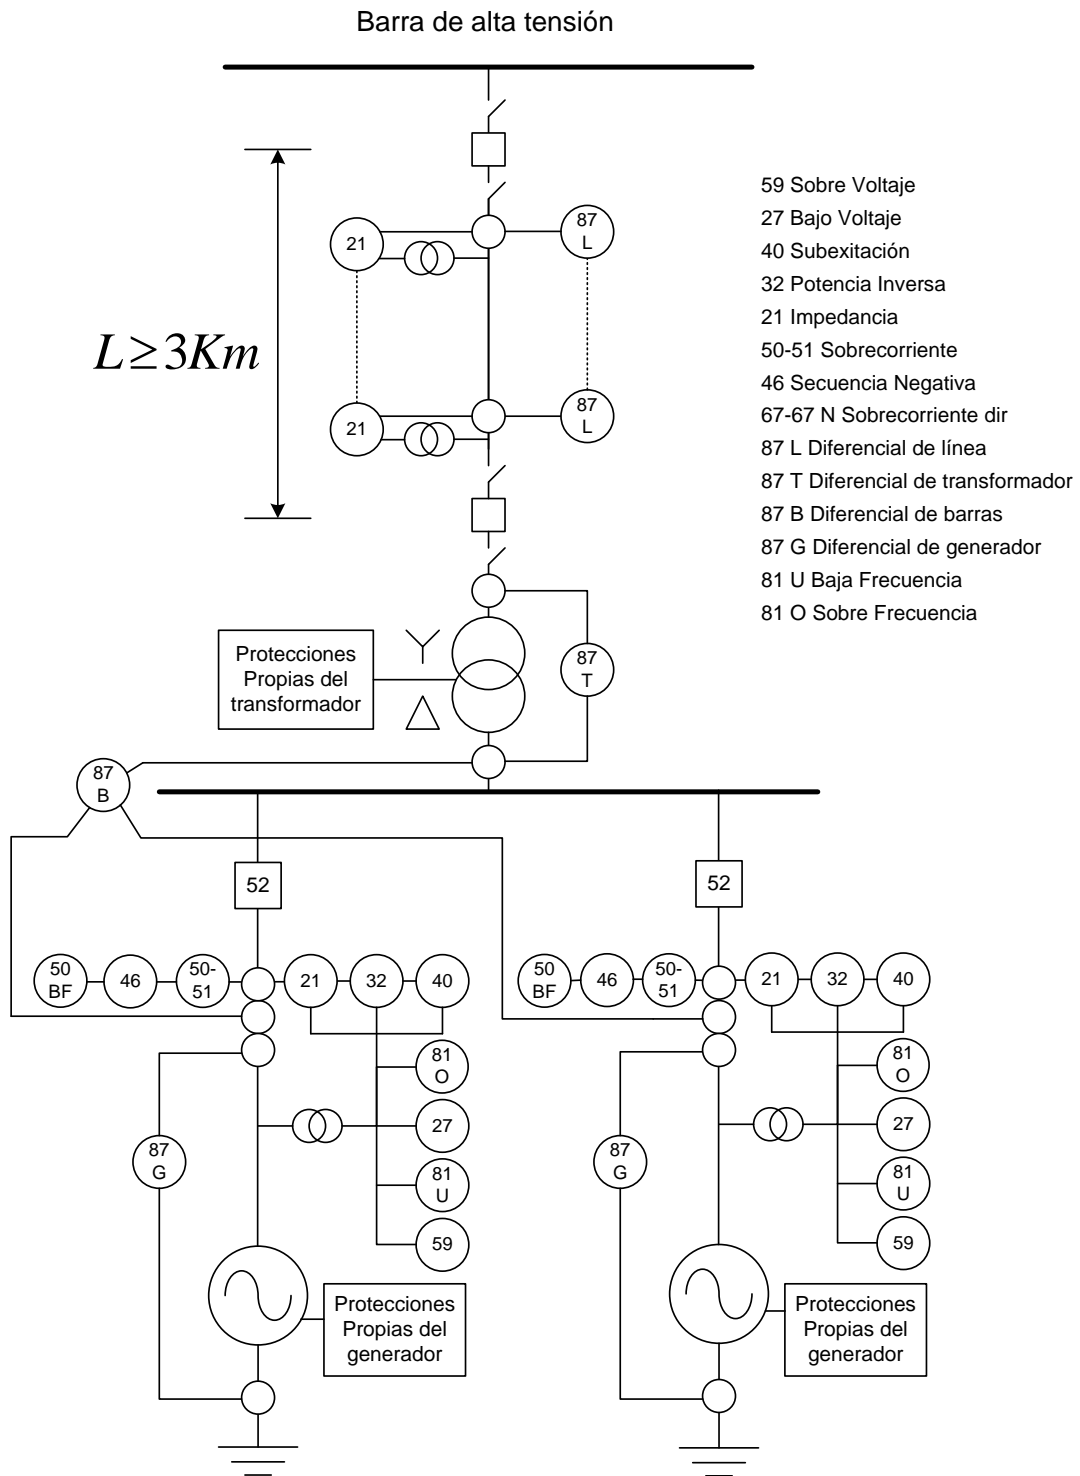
Barra de alta tensión

59 Sobre Voltaje
27 Bajo Voltaje
40 Subexitación
32 Potencia Inversa
21 Impedancia
50-51 Sobrecorriente
46 Secuencia Negativa
67-67 N Sobrecorriente dir
87 L Diferencial de línea
87 T Diferencial de transformador
87 B Diferencial de barras
87 G Diferencial de generador
81 U Baja Frecuencia
81 O Sobre Frecuencia

$L \geq 3Km$

21
87 L
21
87 L

Protecciones Propias del transformador
87 T
87 B

52
52

50 BF
46
50-51
21
32
40
81 O
27
87 G
81 U
59
Protecciones Propias del generador

50 BF
46
50-51
21
32
40
81 O
27
87 G
81 U
59
Protecciones Propias del generador